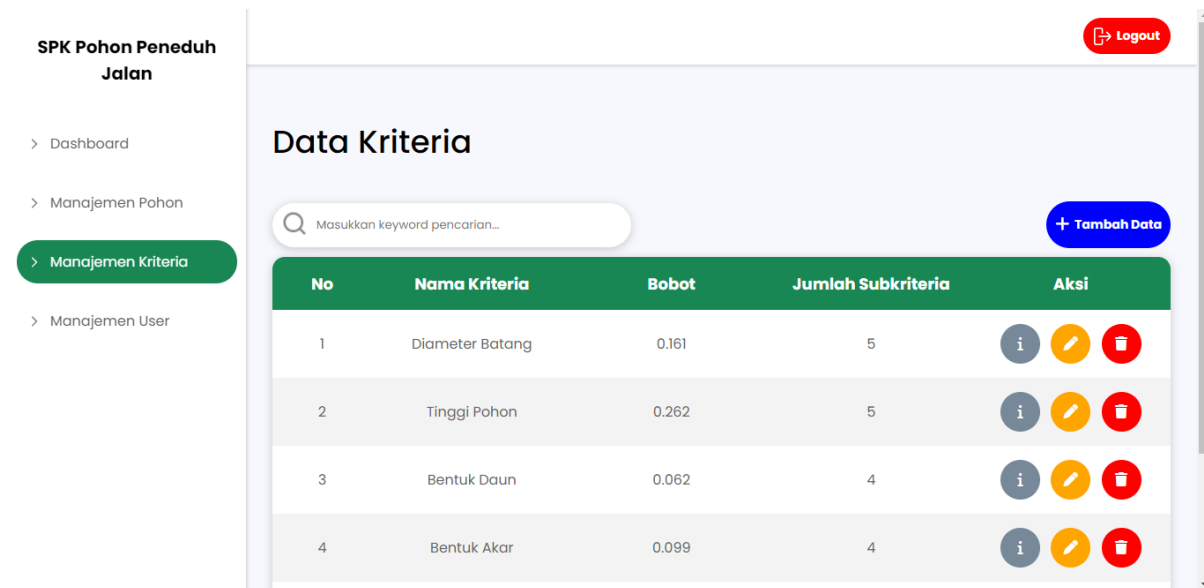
SPK Pohon Peneduh Jalan

Dashboard

Manajemen Pohon

Manajemen Kriteria

Manajemen User

Logout

Data Kriteria

Masukkan keyword pencarian...

Tambah Data

| No | Nama Kriteria | Bobot | Jumlah Subkriteria | Aksi |
|---|---|---|---|---|
| 1 | Diameter Batang | 0.161 | 5 | i |
| 2 | Tinggi Pohon | 0.262 | 5 | i |
| 3 | Bentuk Daun | 0.062 | 4 | i |
| 4 | Bentuk Akar | 0.099 | 4 | i |